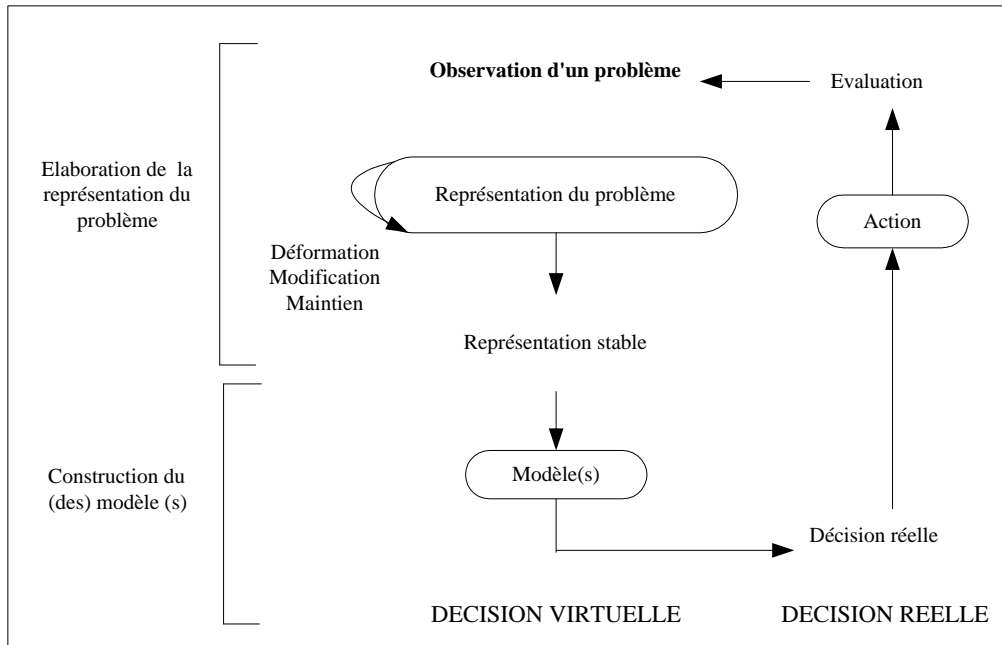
Observation d'un problème

Evaluation

Elaboration de la représentation du problème

Représentation du problème

Action

Déformation
Modification
Maintien

Représentation stable

Construction du (des) modèle (s)

Modèle(s)

Décision réelle

DECISION VIRTUELLE

DECISION REELLE